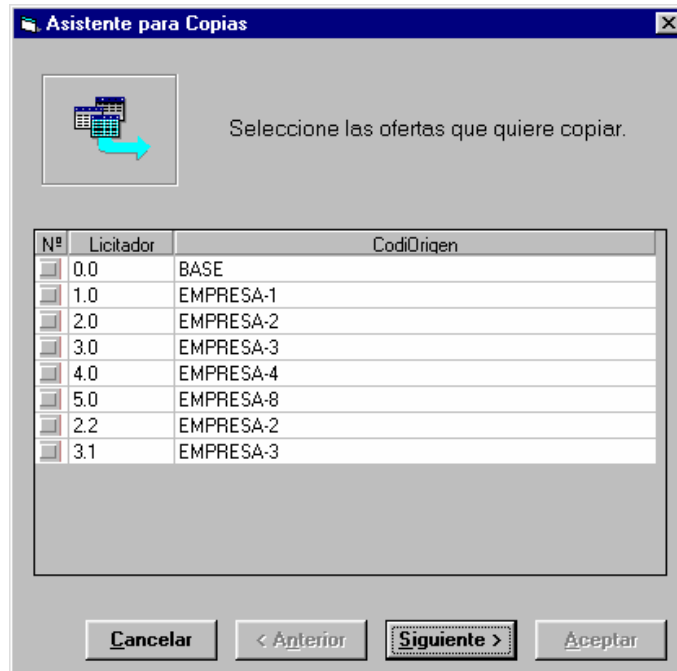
Asistente para Copias

Seleccione las ofertas que quiere copiar.

| Nº | Licitador | CodiOrigen |
|---|---|---|
| | 0.0 | BASE |
| | 1.0 | EMPRESA-1 |
| | 2.0 | EMPRESA-2 |
| | 3.0 | EMPRESA-3 |
| | 4.0 | EMPRESA-4 |
| | 5.0 | EMPRESA-8 |
| | 2.2 | EMPRESA-2 |
| | 3.1 | EMPRESA-3 |

Cancelar
< Anterior
Siguiente >
Aceptar